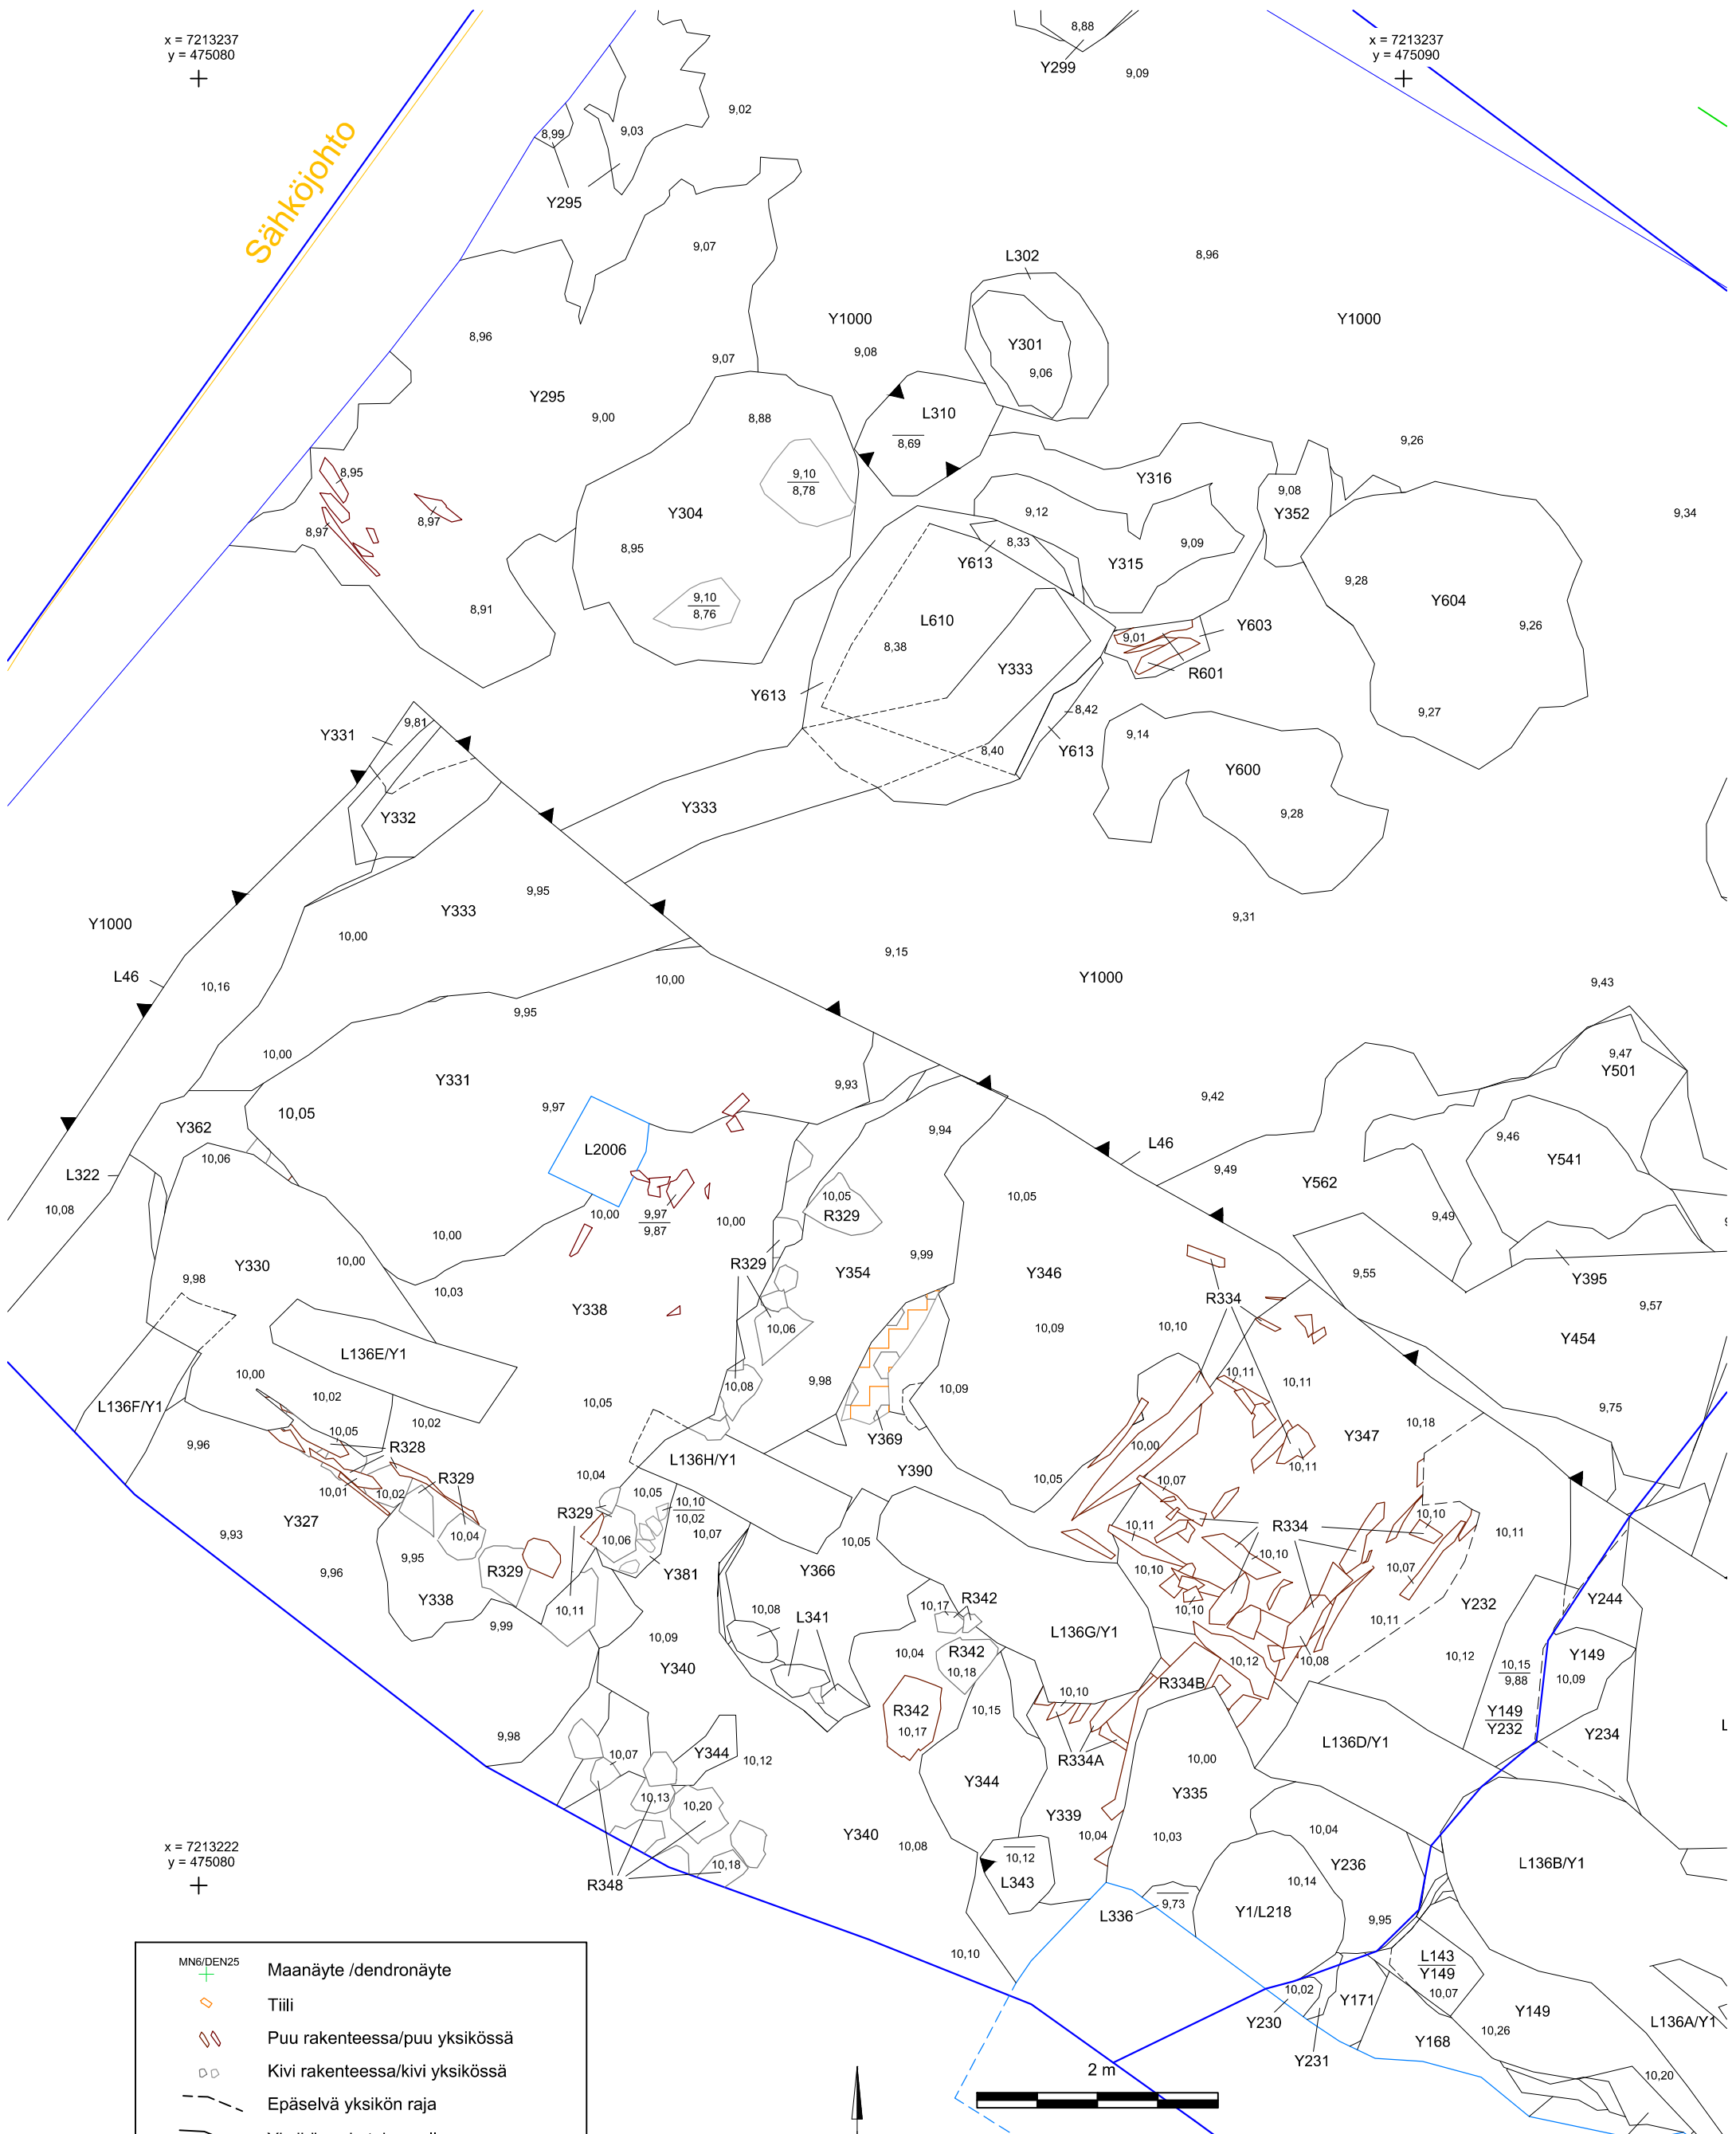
x = 7213237
y = 475080

x = 7213237
y = 475090

Sähköjohto

8,88
Y299
9,09
9,02
8,99
9,03
Y295
9,07
L302
8,96
Y1000
Y1000
Y301
9,06
9,08
9,07
8,96
Y295
9,00
8,88
L310
$\frac{}{8,69}$
9,26
$\frac{9,10}{8,78}$
Y316
8,95
9,08
Y352
9,34
8,97
Y304
9,12
8,97
8,95
8,33
9,09
Y613
Y315
9,28
Y604
$\frac{9,10}{8,76}$
L610
Y603
9,26
8,91
8,38
9,01
Y333
R601
Y613
8,42
9,27
Y331
9,81
8,40
Y613
9,14
Y600
Y332
Y333
9,28
9,95
Y1000
Y333
9,31
10,00
9,15
L46
10,16
10,00
Y1000
9,43
9,95
10,00
9,47
Y501
Y331
9,93
9,42
10,05
9,97
Y362
9,94
L46
9,46
Y541
L2006
10,06
L322
9,49
Y562
10,08
10,05
R329
10,00
$\frac{9,97}{9,87}$
10,00
10,00
9,49
Y330
10,00
9,99
R329
Y354
Y346
9,98
9,55
Y395
10,03
R334
9,57
Y338
10,06
10,09
10,10
Y454
L136E/Y1
10,08
9,98
10,09
10,11
10,11
10,00
10,02
10,05
L136F/Y1
10,05
10,02
Y369
10,18
9,75
R328
9,96
10,00
Y347
R329
10,04
L136H/Y1
Y390
10,11
10,05
10,05
9,93
Y327
10,01
10,02
10,04
R329
10,10
10,02
10,07
10,07
R334
10,10
10,11
10,11
10,06
10,10
10,05
10,10
10,07
9,96
9,95
R329
Y381
Y366
10,10
Y232
Y244
Y338
10,17
R342
10,11
10,11
10,08
L341
9,99
10,09
R342
L136G/Y1
10,12
Y149
10,04
10,18
10,08
10,12
$\frac{10,15}{9,88}$
Y340
10,09
R334B
Y234
10,10
R342
10,15
$\frac{Y149}{Y232}$
9,98
10,17
L136D/Y1
Y344
10,12
R334A
10,07
10,00
Y344
10,13
10,20
Y339
Y335
10,04
Y236
x = 7213222
y = 475080
Y340
10,08
10,12
10,04
10,03
L136B/Y1
10,18
L343
10,14
R348
$\frac{}{9,73}$
L336
Y1/L218
9,95
10,10
$\frac{L143}{Y149}$
10,02
10,07
Y171
Y149
Y230
10,26
L136A/Y1
Y168
2 m
Y231
10,20

MN6/DEN25
Maanäyte /dendronäyte
Tiili
Puu rakenteessa/puu yksikössä
Kivi rakenteessa/kivi yksikössä
Epäselvä yksikön raja
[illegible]